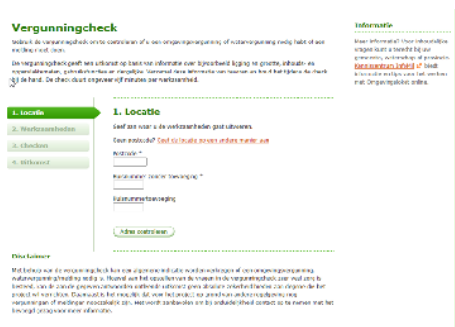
Vergunningcheck

Gebruik de vergunningcheck om te controleren of u een omgevingsvergunning of watervergunning nodig hebt of een melding moet doen.

De Vergunningcheck geeft een uitkomst op basis van informatie over bijvoorbeeld ligging en grootte, inhoud- en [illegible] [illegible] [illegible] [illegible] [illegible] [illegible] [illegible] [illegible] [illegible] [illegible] bij de hand. De check duurt ongeveer vijf minuten per werkzaamheid.

1. Locatie
2. Werkzaamheden
3. Checken
4. Uitkomst

1. Locatie

Geef aan waar u de werkzaamheden gaat uitvoeren.

Geen postcode? Geef de locatie op een andere manier aan

Postcode *

Huisnummer (zonder toevoeging) *

Huisnummertoevoeging

Adres controleren

Informatie

Meer informatie? Voor inhoudelijke vragen kunt u terecht bij uw gemeente, waterschap of provincie. Kennisnetwerk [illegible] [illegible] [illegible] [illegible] met Omgevingsloket online.

Disclaimer

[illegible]